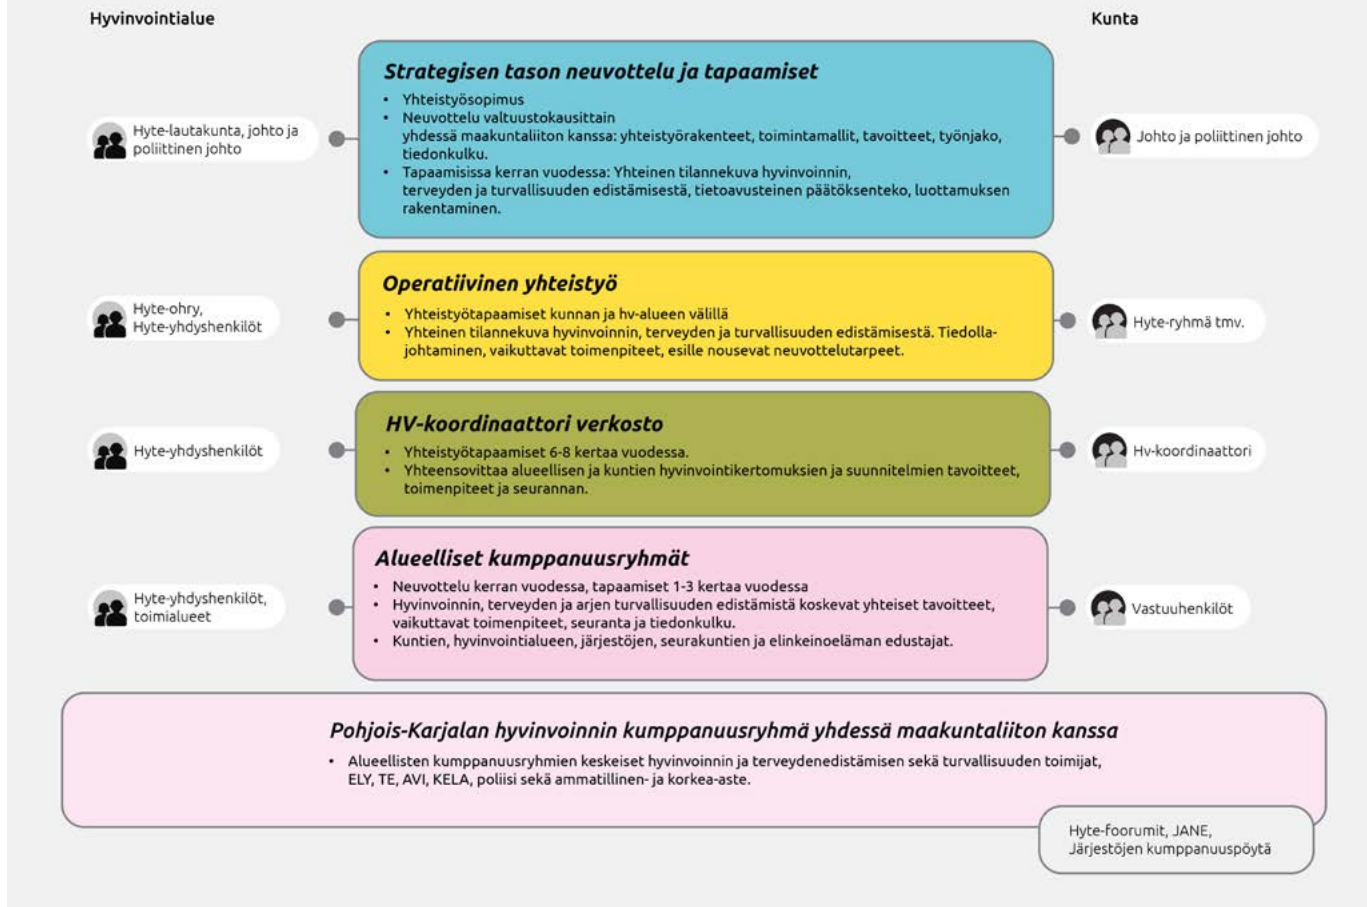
Hyvinvointialue

Kunta

Hyte-lautakunta, johto ja poliittinen johto

Strategisen tason neuvottelu ja tapaamiset

- Yhteistyösopimus
- Neuvottelu valtuustokausittain yhdessä maakuntaliiton kanssa: yhteistyörakenteet, toimintamallit, tavoitteet, työnjako, tiedonkulku.
- Tapaamisissa kerran vuodessa: Yhteinen tilannekuva hyvinvoinnin, terveyden ja turvallisuuden edistämisestä, tietoavusteinen päätöksenteko, luottamuksen rakentaminen.

Johto ja poliittinen johto

Hyte-ohry, Hyte-yhdyshenkilöt

Operatiivinen yhteistyö

- Yhteistyötapaamiset kunnan ja hv-alueen välillä
- Yhteinen tilannekuva hyvinvoinnin, terveyden ja turvallisuuden edistämisestä. Tiedolla-johtaminen, vaikuttavat toimenpiteet, esille nousevat neuvottelutarpeet.

Hyte-ryhmä tmv.

Hyte-yhdyshenkilöt

HV-koordinaattori verkosto

- Yhteistyötapaamiset 6-8 kertaa vuodessa.
- Yhteensovittaa alueellisen ja kuntien hyvinvointikertomuksien ja suunnitelmien tavoitteet, toimenpiteet ja seurannan.

Hv-koordinaattori

Hyte-yhdyshenkilöt, toimialueet

Alueelliset kumppanuusryhmät

- Neuvottelu kerran vuodessa, tapaamiset 1-3 kertaa vuodessa
- Hyvinvoinnin, terveyden ja arjen turvallisuuden edistämistä koskevat yhteiset tavoitteet, vaikuttavat toimenpiteet, seuranta ja tiedonkulku.
- Kuntien, hyvinvointialueen, järjestöjen, seurakuntien ja elinkeinoelämän edustajat.

Vastuuhenkilöt

Pohjois-Karjalan hyvinvoinnin kumppanuusryhmä yhdessä maakuntaliiton kanssa

- Alueellisten kumppanuusryhmien keskeiset hyvinvoinnin ja terveydenedistämisen sekä turvallisuuden toimijat, ELY, TE, AVI, KELA, poliisi sekä ammatillinen- ja korkea-aste.

Hyte-foorumit, JANE, Järjestöjen kumppanuuspöytä